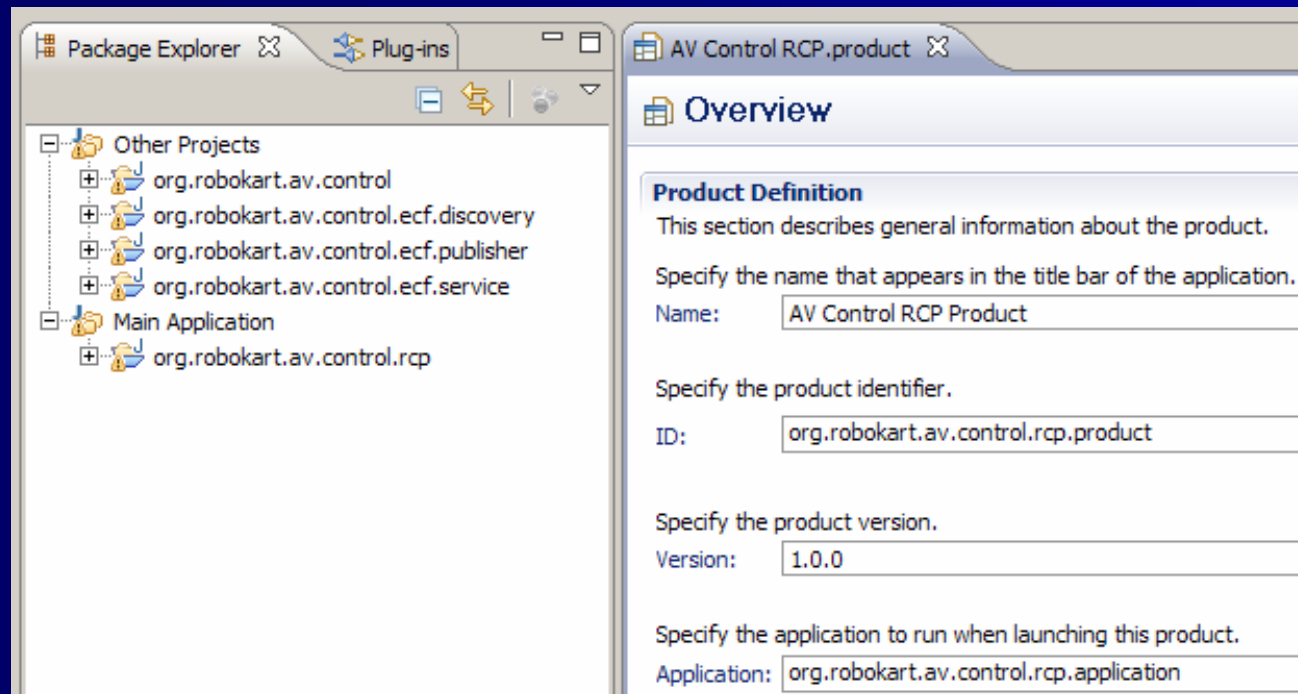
Package Explorer ☒ Plug-ins

Other Projects
org.robokart.av.control
org.robokart.av.control.ecf.discovery
org.robokart.av.control.ecf.publisher
org.robokart.av.control.ecf.service
Main Application
org.robokart.av.control.rcp

AV Control RCP.product ☒

Overview

Product Definition
This section describes general information about the product.

Specify the name that appears in the title bar of the application.
Name: AV Control RCP Product

Specify the product identifier.
ID: org.robokart.av.control.rcp.product

Specify the product version.
Version: 1.0.0

Specify the application to run when launching this product.
Application: org.robokart.av.control.rcp.application